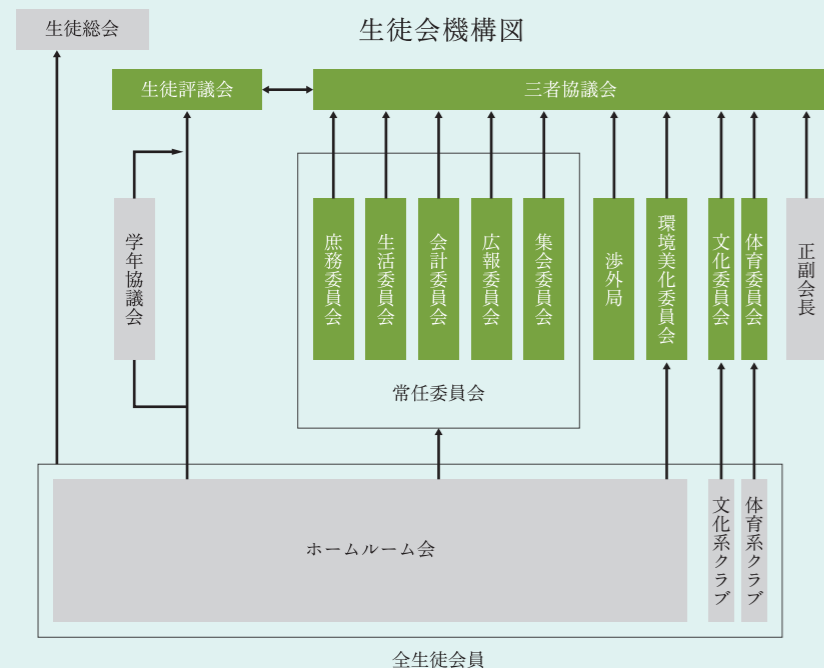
生徒総会

生徒会機構図

生徒評議会

三者協議会

学年協議会

庶務委員会

生活委員会

会計委員会

広報委員会

集会委員会

常任委員会

渉外局

環境美化委員会

文化委員会

体育委員会

正副会長

ホームルーム会

文化系クラブ

体育系クラブ

全生徒会員